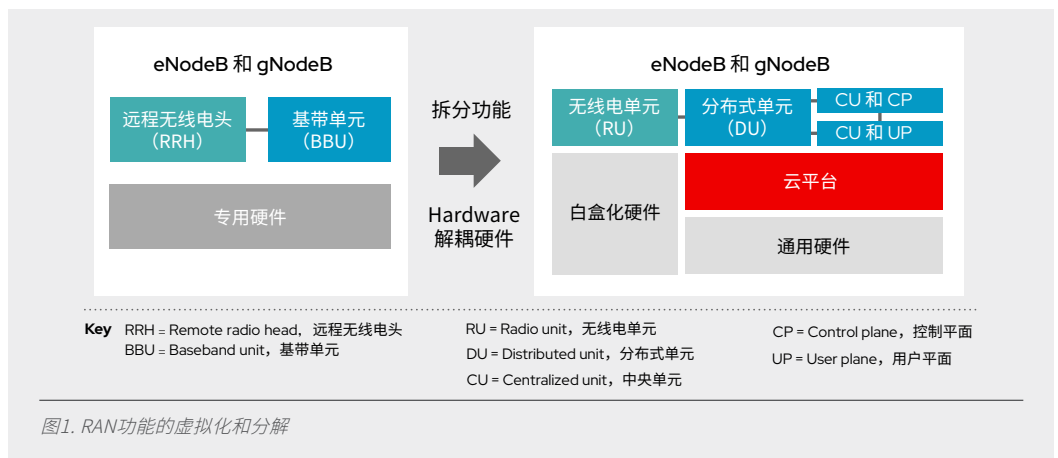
eNodeB 和 gNodeB

远程无线电头
（RRH）

基带单元
（BBU）

专用硬件

拆分功能

Hardware
解耦硬件

eNodeB 和 gNodeB

无线电单元
（RU）

分布式单元
（DU）

CU 和 CP

CU 和 UP

云平台

白盒化硬件

通用硬件

Key RRH = Remote radio head，远程无线电头
BBU = Baseband unit，基带单元

RU = Radio unit，无线电单元
DU = Distributed unit，分布式单元
CU = Centralized unit，中央单元

CP = Control plane，控制平面
UP = User plane，用户平面

图1. RAN功能的虚拟化和分解